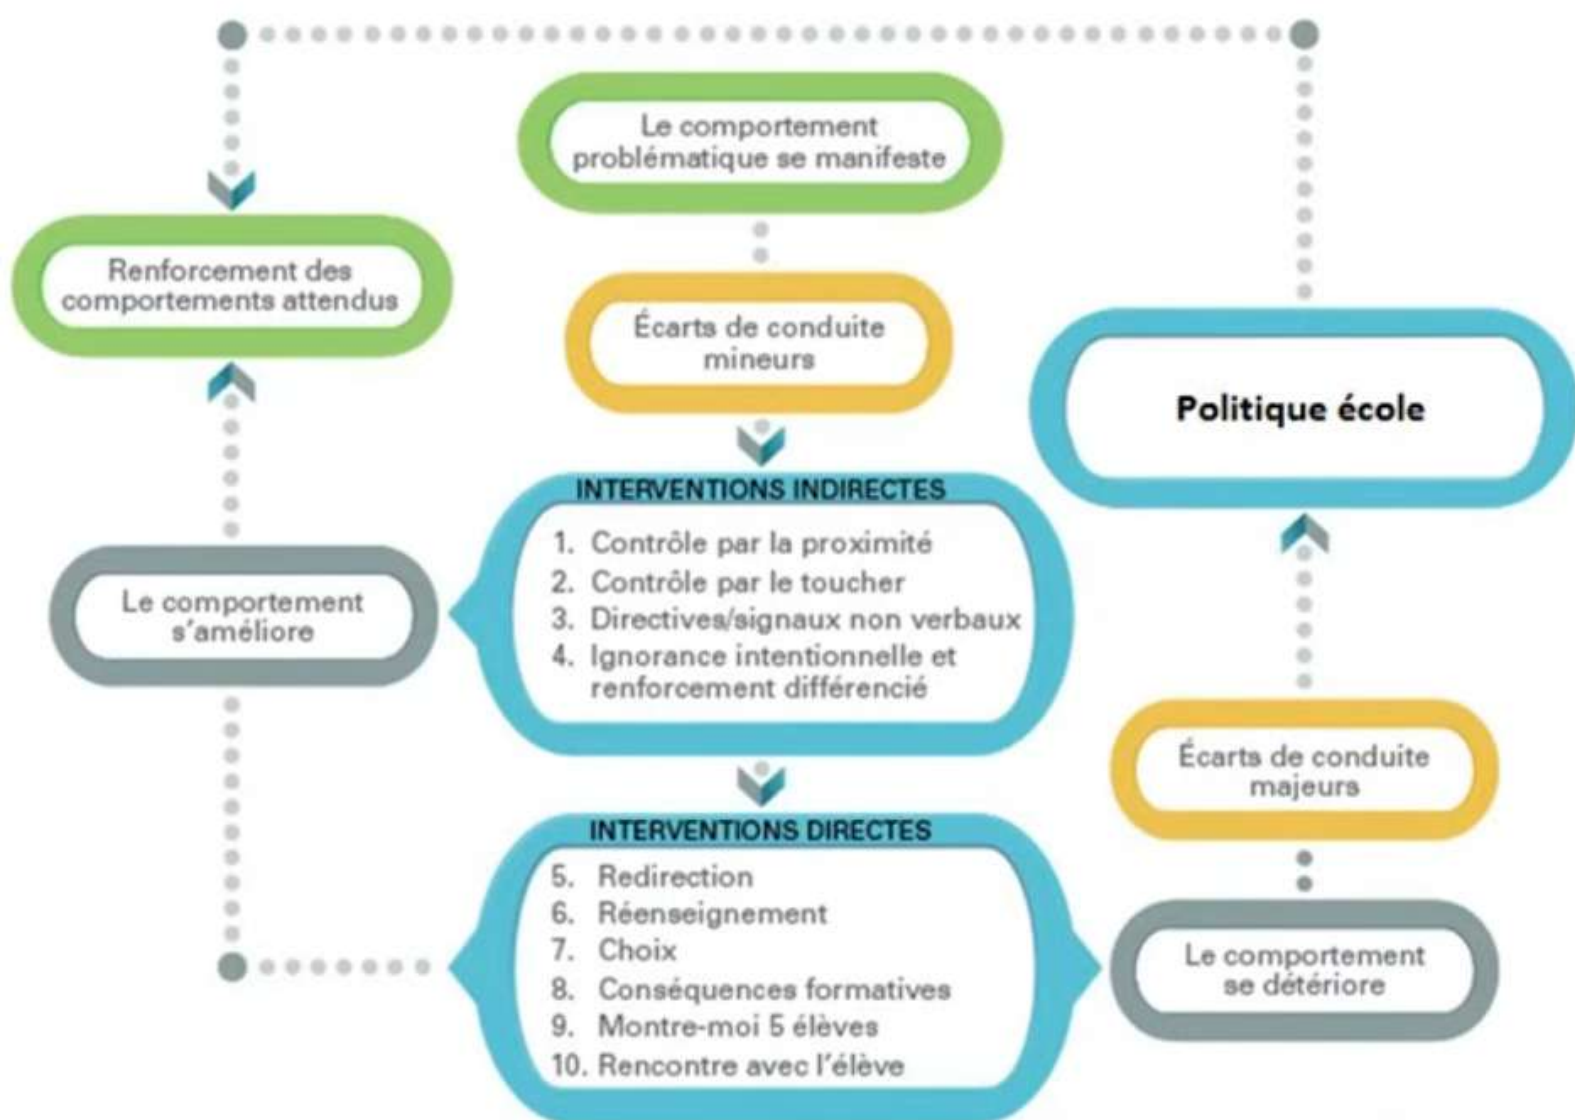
Le comportement problématique se manifeste

Renforcement des comportements attendus

Écarts de conduite mineurs

Politique école

INTERVENTIONS INDIRECTES
1. Contrôle par la proximité
2. Contrôle par le toucher
3. Directives/signaux non verbaux
4. Ignorance intentionnelle et renforcement différencié

Le comportement s'améliore

Écarts de conduite majeurs

INTERVENTIONS DIRECTES
5. Redirection
6. Réenseignement
7. Choix
8. Conséquences formatives
9. Montre-moi 5 élèves
10. Rencontre avec l'élève

Le comportement se détériore